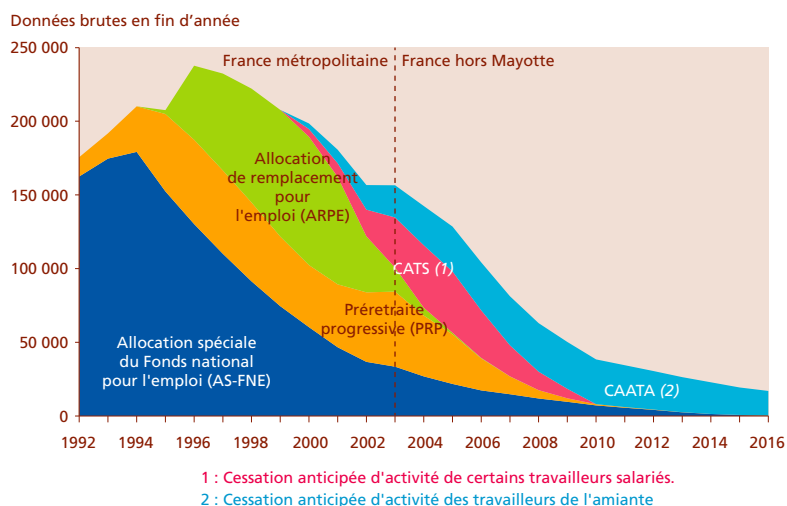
Données brutes en fin d'année

250 000
200 000
150 000
100 000
50 000
0

France métropolitaine
France hors Mayotte

Allocation de remplacement pour l'emploi (ARPE)

CATS (1)

Préretraite progressive (PRP)

Allocation spéciale du Fonds national pour l'emploi (AS-FNE)

CAATA (2)

1992 1994 1996 1998 2000 2002 2004 2006 2008 2010 2012 2014 2016

1 : Cessation anticipée d'activité de certains travailleurs salariés.
2 : Cessation anticipée d'activité des travailleurs de l'amiante